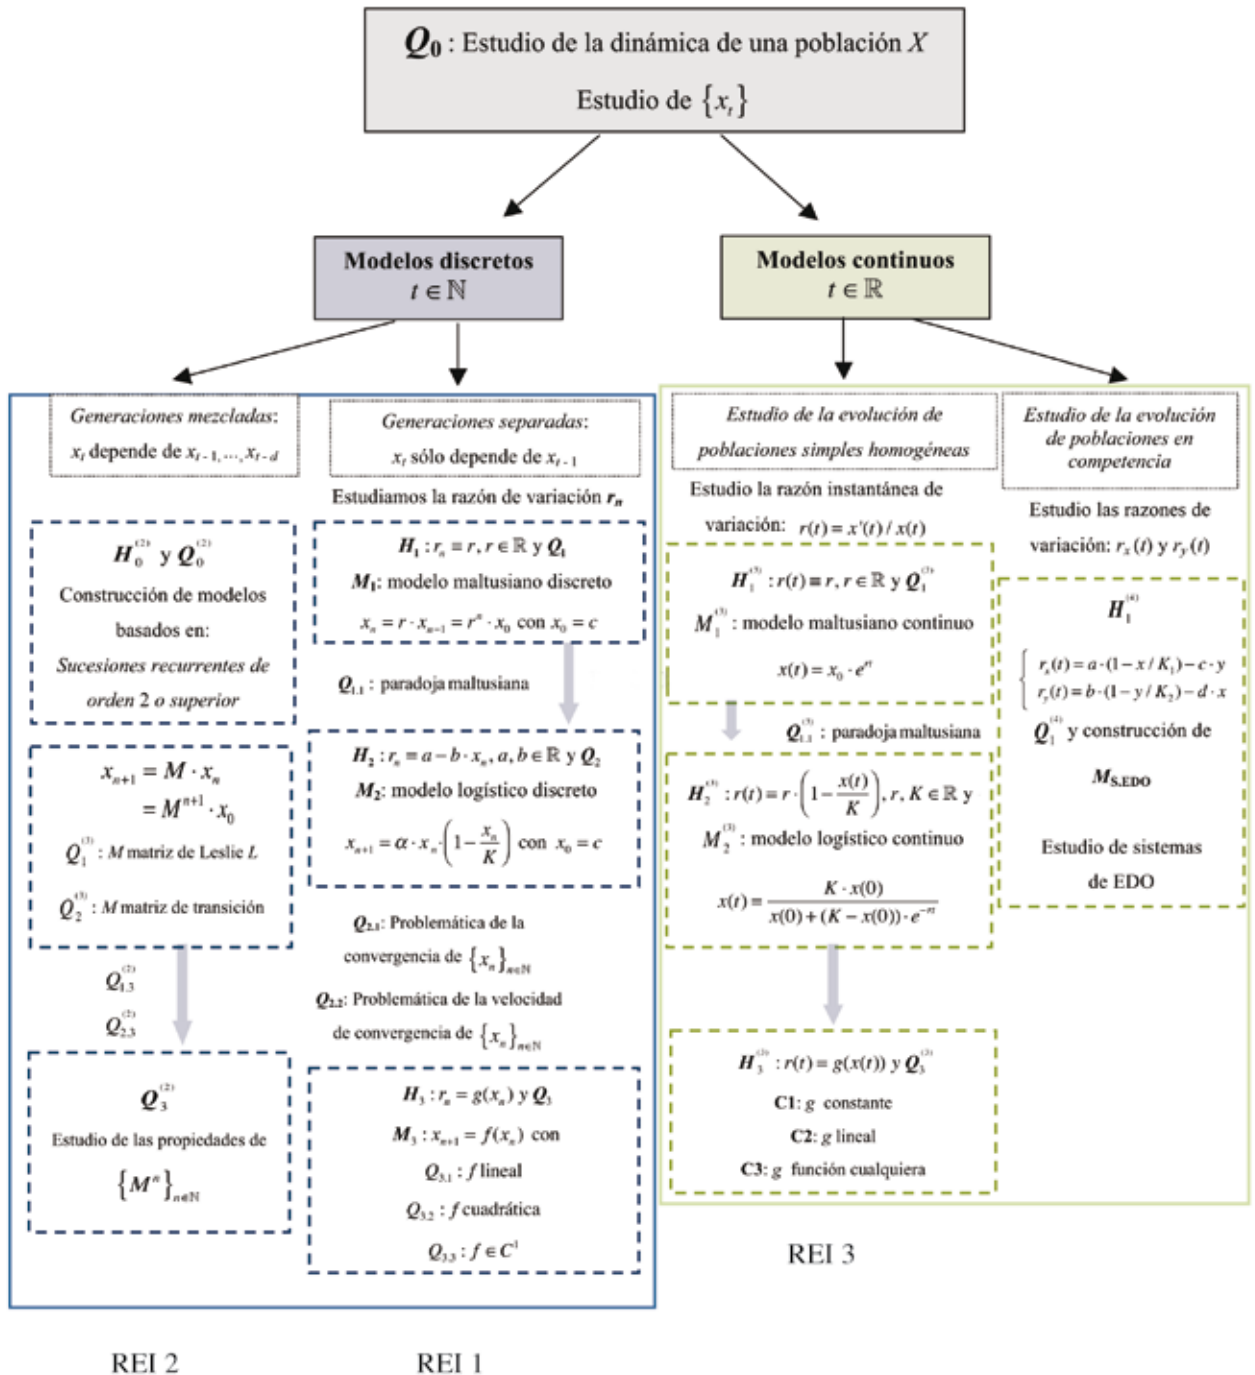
$Q_0$ : Estudio de la dinámica de una población $X$

Estudio de $\{x_t\}$

Modelos discretos
$t \in \mathbb{N}$

Modelos continuos
$t \in \mathbb{R}$

Generaciones mezcladas:
$x_t$ depende de $x_{t-1}, \ldots, x_{t-d}$

Generaciones separadas:
$x_t$ sólo depende de $x_{t-1}$

Estudiamos la razón de variación $r_n$

$H_0^{(2)}$ y $Q_0^{(2)}$

Construcción de modelos basados en:

Sucesiones recurrentes de orden 2 o superior

$H_1 : r_n = r, r \in \mathbb{R}$ y $Q_1$

$M_1$: modelo maltusiano discreto

$x_n = r \cdot x_{n-1} = r^n \cdot x_0$ con $x_0 = c$

$Q_{1.1}$ : paradoja maltusiana

$x_{n+1} = M \cdot x_n$
$= M^{n+1} \cdot x_0$

$Q_1^{(2)}$ : $M$ matriz de Leslie $L$

$Q_2^{(2)}$ : $M$ matriz de transición

$H_2 : r_n = a - b \cdot x_n, a, b \in \mathbb{R}$ y $Q_2$

$M_2$: modelo logístico discreto

$x_{n+1} = \alpha \cdot x_n \cdot \left(1 - \frac{x_n}{K}\right)$ con $x_0 = c$

$Q_{2.1}$: Problemática de la convergencia de $\{x_n\}_{n\in\mathbb{N}}$

$Q_{2.2}$: Problemática de la velocidad de convergencia de $\{x_n\}_{n\in\mathbb{N}}$

$Q_{1.3}^{(2)}$

$Q_{2.3}^{(2)}$

$Q_3^{(2)}$

Estudio de las propiedades de

$\{M^n\}_{n\in\mathbb{N}}$

$H_3 : r_n = g(x_n)$ y $Q_3$

$M_3 : x_{n+1} = f(x_n)$ con

$Q_{3.1}$ : $f$ lineal

$Q_{3.2}$ : $f$ cuadrática

$Q_{3.3}$ : $f \in C^1$

Estudio de la evolución de poblaciones simples homogéneas

Estudio la razón instantánea de variación: $r(t) = x'(t) / x(t)$

$H_1^{(3)} : r(t) \equiv r, r \in \mathbb{R}$ y $Q_1^{(3)}$

$M_1^{(3)}$ : modelo maltusiano continuo

$x(t) = x_0 \cdot e^{rt}$

$Q_{1.1}^{(3)}$ : paradoja maltusiana

$H_2^{(3)} : r(t) = r \cdot \left(1 - \frac{x(t)}{K}\right), r, K \in \mathbb{R}$ y

$M_2^{(3)}$ : modelo logístico continuo

$x(t) = \frac{K \cdot x(0)}{x(0) + (K - x(0)) \cdot e^{-rt}}$

$H_3^{(3)} : r(t) = g(x(t))$ y $Q_3^{(3)}$

C1: $g$ constante

C2: $g$ lineal

C3: $g$ función cualquiera

Estudio de la evolución de poblaciones en competencia

Estudio las razones de variación: $r_x(t)$ y $r_y(t)$

$H_1^{(4)}$

$\begin{cases} r_x(t) = a \cdot (1 - x / K_1) - c \cdot y \\ r_y(t) = b \cdot (1 - y / K_2) - d \cdot x \end{cases}$

$Q_1^{(4)}$ y construcción de

$M_{S.EDO}$

Estudio de sistemas de EDO

REI 3

REI 2

REI 1